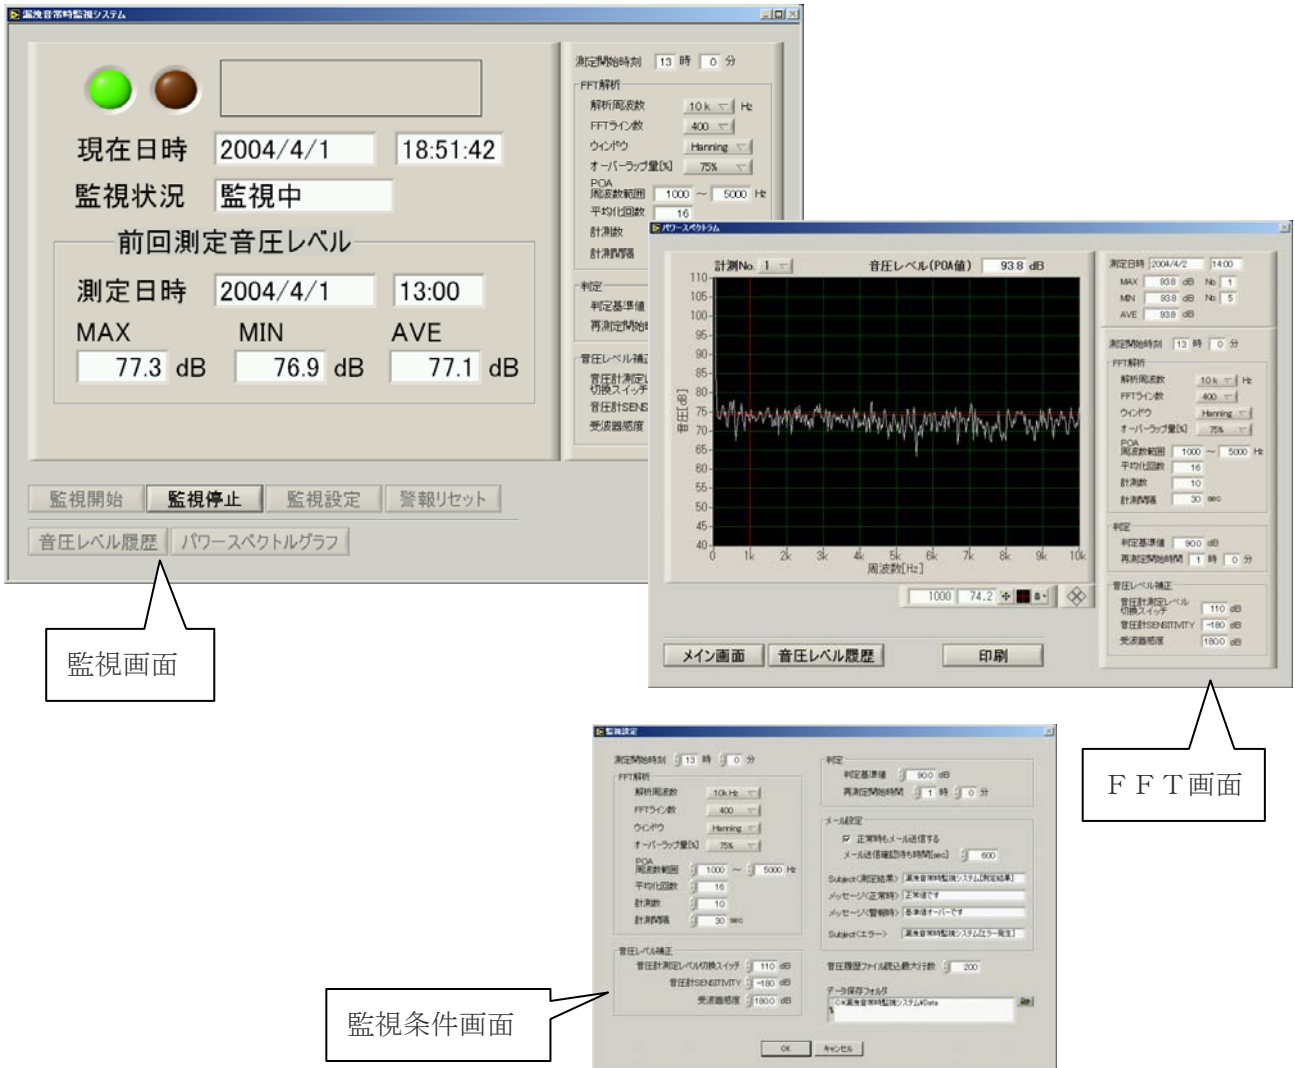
漏洩音常時監視システム

現在日時 2004/4/1 18:51:42
監視状況 監視中
前回測定音圧レベル
測定日時 2004/4/1 13:00
MAX MIN AVE
77.3 dB 76.9 dB 77.1 dB

監視開始 監視停止 監視設定 警報リセット
音圧レベル履歴 パワースペクトルグラフ

測定開始時刻 13 時 0 分
FFT解析
解析周波数 10k Hz
FFTライン数 400
ウィンドウ Hanning
オーバーラップ量[%] 75%
POA 周波数範囲 1000 ~ 5000 Hz
平均化回数 16
計測数
計測間隔
判定
判定基準値
再測定開始
音圧レベル補正
音圧計測定 切換スイッチ
音圧計SENS
受波器感度

監視画面

パワースペクトラム
計測No. 1 音圧レベル(POA値) 93.8 dB
110 105 100 95 90 85 80 75 70 65 60 55 50 45 40
音圧[dB]
0 1k 2k 3k 4k 5k 6k 7k 8k 9k 10k
周波数[Hz]
1000 74.2
メイン画面 音圧レベル履歴 印刷

測定日時 2004/4/2 14:00
MAX 93.8 dB No. 1
MIN 93.8 dB No. 5
AVE 93.8 dB
測定開始時刻 13 時 0 分
FFT解析
解析周波数 10k Hz
FFTライン数 400
ウィンドウ Hanning
オーバーラップ量[%] 75%
POA 周波数範囲 1000 ~ 5000 Hz
平均化回数 16
計測数 10
計測間隔 30 sec
判定
判定基準値 90.0 dB
再測定開始時間 1 時 0 分
音圧レベル補正
音圧計測定レベル 切換スイッチ 110 dB
音圧計SENSITIVITY -180 dB
受波器感度 180.0 dB

FFT画面

監視設定
測定開始時刻 13 時 0 分
FFT解析
解析周波数 10k Hz
FFTライン数 400
ウィンドウ Hanning
オーバーラップ量[%] 75%
POA 周波数範囲 1000 ~ 5000 Hz
平均化回数 16
計測数 10
計測間隔 30 sec
音圧レベル補正
音圧計測定レベル切換スイッチ 110 dB
音圧計SENSITIVITY -180 dB
受波器感度 180.0 dB
判定
判定基準値 90.0 dB
再測定開始時間 1 時 0 分
メール設定
正常時もメール送信する
メール送信確認待ち時間[sec] 600
Subject(測定結果) 漏洩音常時監視システム[測定結果]
メッセージ(正常時) 正常値です
メッセージ(警報時) 基準値オーバーです
Subject(エラー) 漏洩音常時監視システム[エラー発生]
音圧履歴ファイル読込最大行数 200
データ保存フォルダ
C:¥漏洩音常時監視システム¥Data
OK キャンセル

監視条件画面